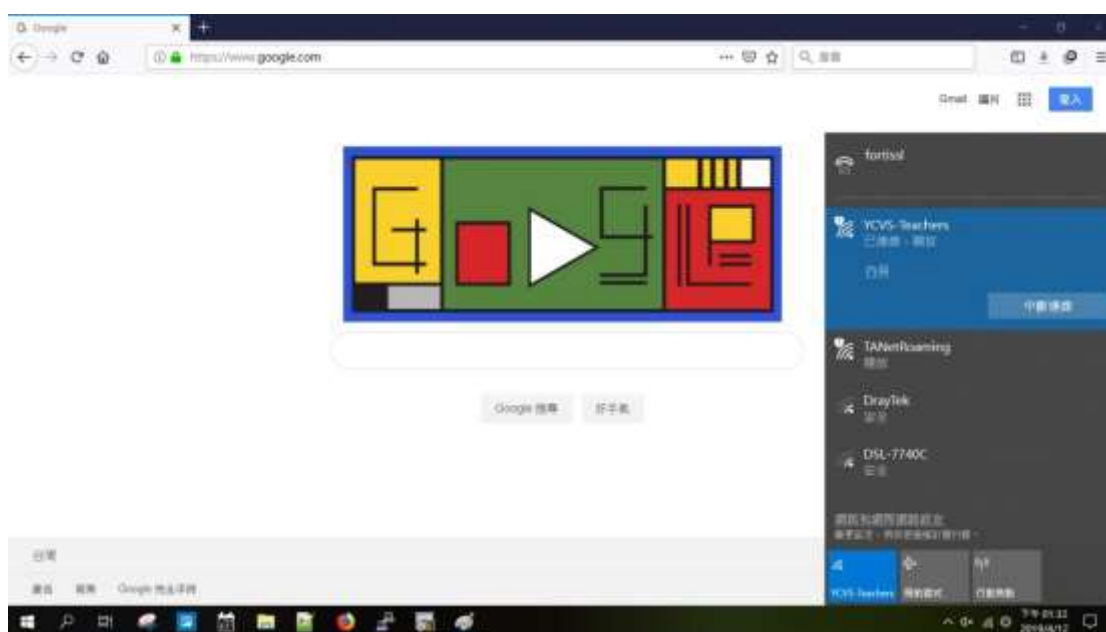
Google

https://www.google.com

搜尋

Gmail 圖片 登入

fortissl

YCVS-Teachers
已連線，開放

內容

中斷連線

TANetRoaming
開放

DrayTek
安全

DSL-7740C
安全

網路和網際網路設定
變更設定，例如將連線設定為計量付費。

YCVS-Teachers 飛航模式 行動熱點

Google 搜尋 好手氣

台灣

廣告 商業 Google 完全手冊

下午 01:32
2019/6/12